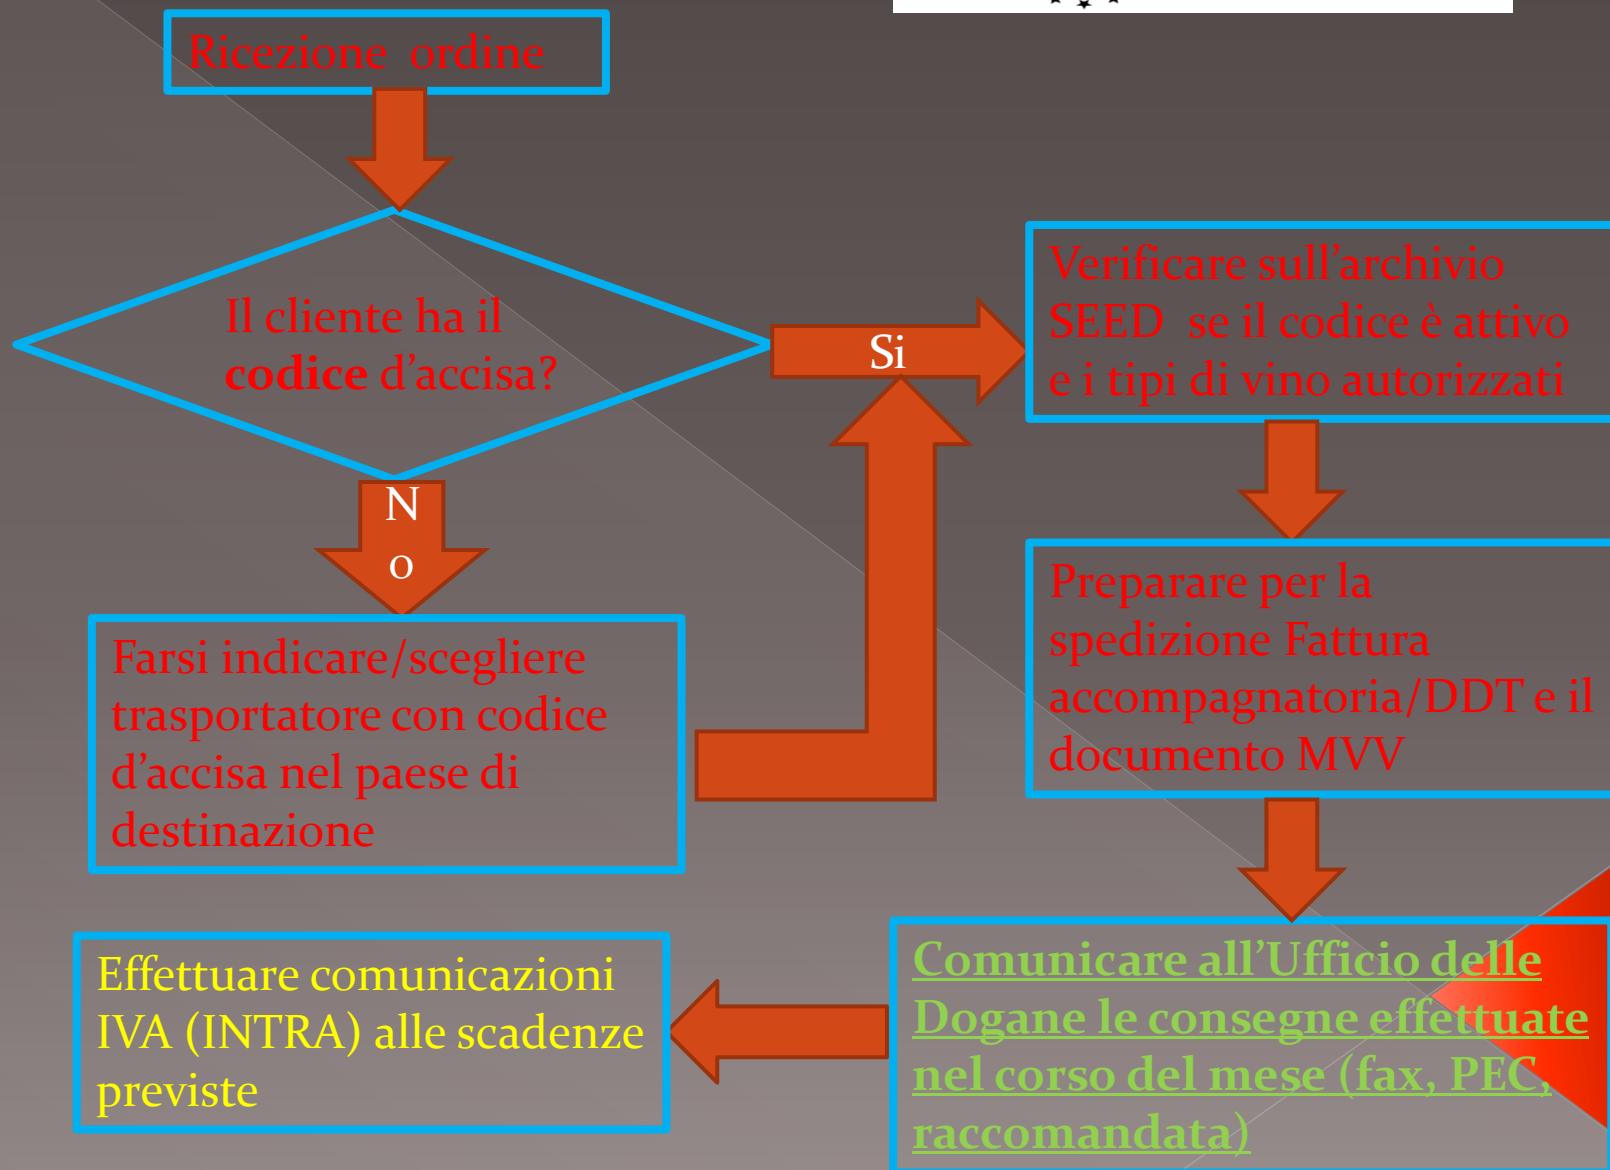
Ricezione ordine

Il cliente ha il codice d'accisa?

Si

Verificare sull'archivio SEED se il codice è attivo e i tipi di vino autorizzati

N
o

Farsi indicare/scegliere trasportatore con codice d'accisa nel paese di destinazione

Preparare per la spedizione Fattura accompagnatoria/DDT e il documento MVV

Effettuare comunicazioni IVA (INTRA) alle scadenze previste

Comunicare all'Ufficio delle Dogane le consegne effettuate nel corso del mese (fax, PEC, raccomandata)